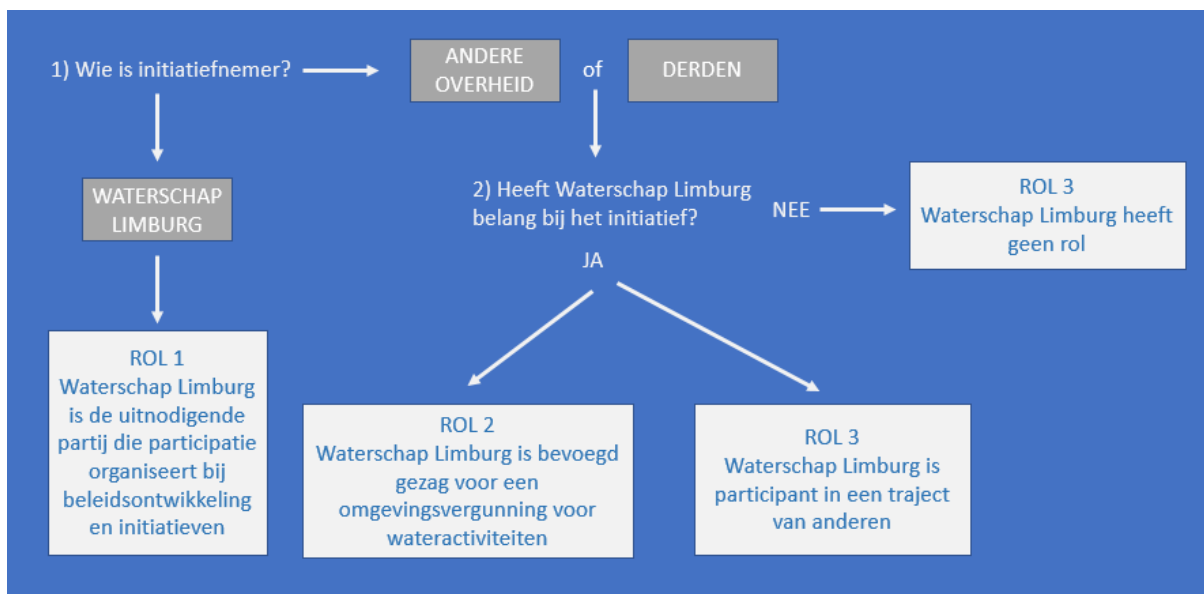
1) Wie is initiatiefnemer?

ANDERE OVERHEID

of

DERDEN

WATERSCHAP LIMBURG

2) Heeft Waterschap Limburg belang bij het initiatief?

NEE

ROL 3
Waterschap Limburg heeft geen rol

JA

ROL 1
Waterschap Limburg is de uitnodigende partij die participatie organiseert bij beleidsontwikkeling en initiatieven

ROL 2
Waterschap Limburg is bevoegd gezag voor een omgevingsvergunning voor wateractiviteiten

ROL 3
Waterschap Limburg is participant in een traject van anderen